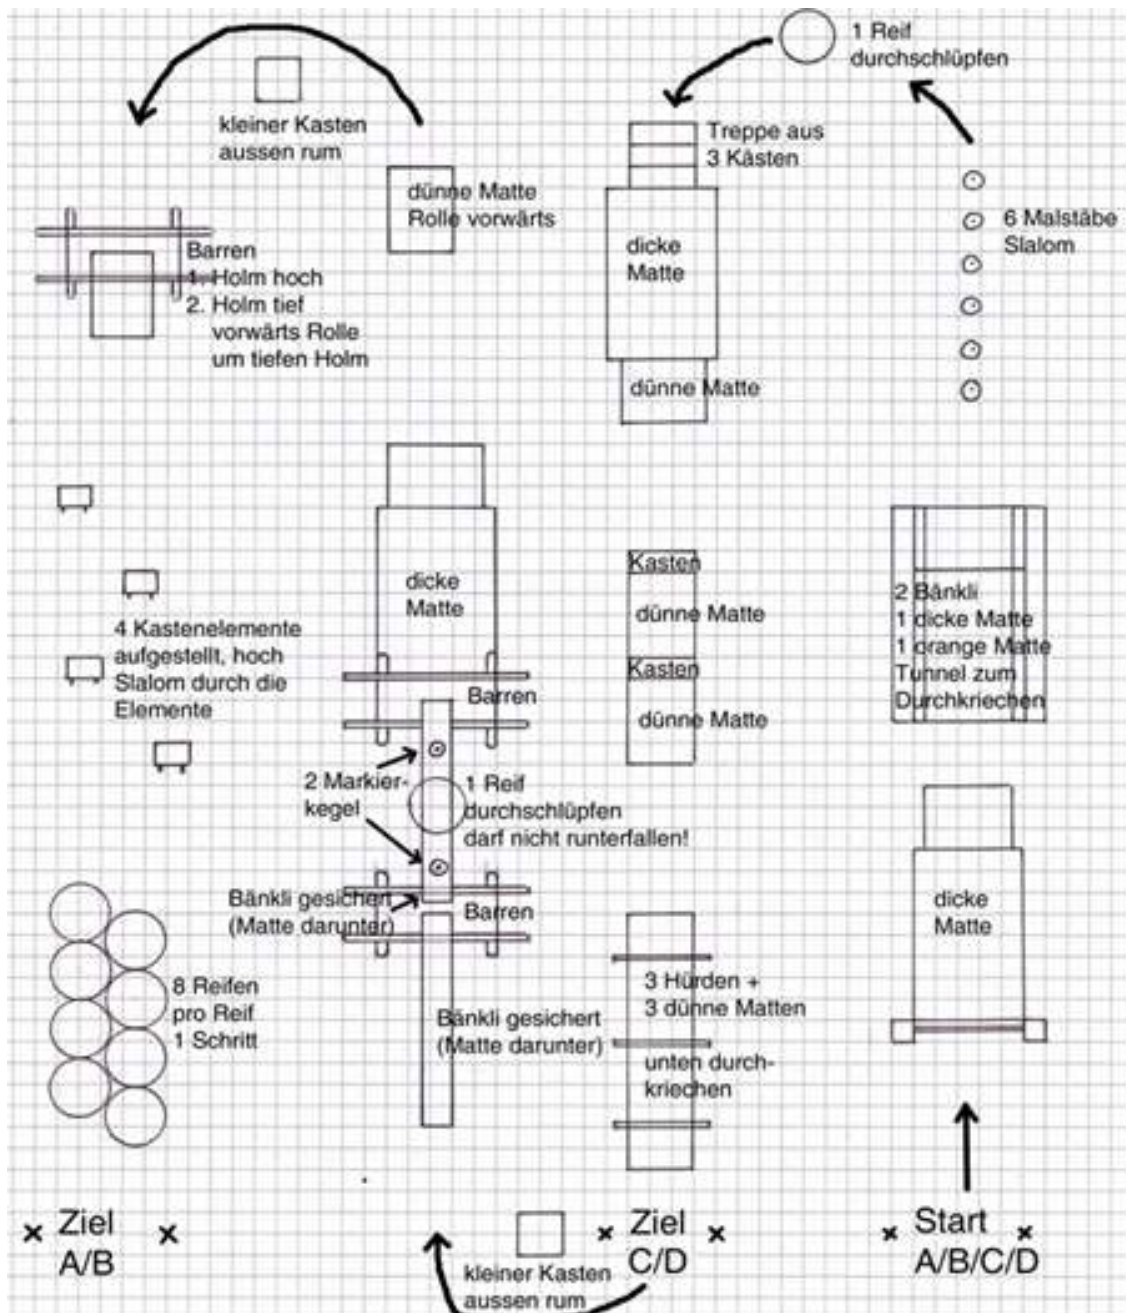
1 Reif
durchschlüpfen

kleiner Kasten
aussen rum

Treppe aus
3 Kästen

dünne Matte
Rolle vorwärts

Barren
1. Holm hoch
2. Holm tief
vorwärts Rolle
um tiefen Holm

dicke
Matte

dünne Matte

6 Malstäbe
Slalom

dicke
Matte

Kasten
dünne Matte
Kasten
dünne Matte

2 Bänkli
1 dicke Matte
1 orange Matte
Tunnel zum
Durchkriechen

4 Kastenelemente
aufgestellt, hoch
Slalom durch die
Elemente

Barren

2 Markier-
kegel

1 Reif
durchschlüpfen
darf nicht runterfallen!

Bänkli gesichert
(Matte darunter)

Barren

dicke
Matte

8 Reifen
pro Reif
1 Schritt

Bänkli gesichert
(Matte darunter)

3 Hürden +
3 dünne Matten
unten durch-
kriechen

Ziel
A/B

kleiner Kasten
aussen rum

Ziel
C/D

Start
A/B/C/D